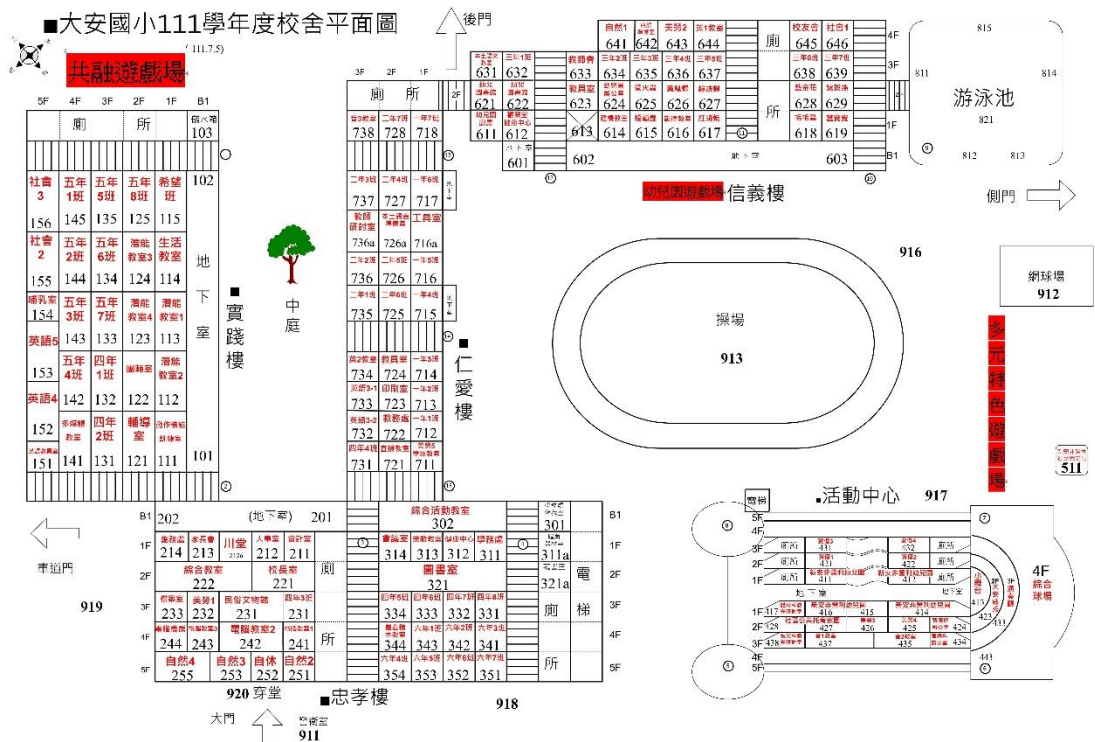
■大安國小111學年度校舍平面圖 (111.7.5)

共融遊戲場

後門

5F 4F 3F 2F 1F B1

廁 所

103

社會3 156
五年1班 145
五年5班 135
五年8班 125
希望班 115
102

社會2 155
五年2班 144
五年6班 134
潛能教室3 124
生活教室 114

哺乳室 154
五年3班 143
五年7班 133
潛能教室4 123
潛能教室1 113

英語5

153
五年4班 142
四年1班 132
圖輔室 122
潛能教室2 112

英語4

152
五年 141
四年2班 131
輔導室 121
111

151

101

地下室

■實踐樓

中庭

3F 2F 1F

廁 所

738 728 718

737 727 717

教師研討室 736a 726a 工具室 716a

736 726 716

735 725 715

734 教具室 724 714

733 印刷室 723 713

英語3-2 732 教務處 722 712

731 721 711

■仁愛樓

631 632 633 634 635 636 637
621 622 623 624 625 626 627
611 612 613 614 615 616 617
601 602

自然1 641 642 英語2 643 644
廁 所
校友會 645 社會1 646
638 639
628 629
618 619
603

4F 3F 2F 1F B1

游泳池 815 811 814 821 812 813

幼兒園遊戲場 信義樓

側門

916

網球場 912

操場 913

多元特色遊戲場

511

B1 202 (地下室) 201
綜合活動教室 302 301
1F 214 213 川堂 212 211 會議室 314 313 312 311 311a
2F 綜合教室 222 校長室 221 廁 圖書室 321 321a 電梯
3F 233 美勞1 232 231 231 334 333 332 331 廁
4F 244 243 電腦教室2 242 241 所 344 343 342 341 所
5F 自然4 255 自然3 253 自體 252 自然2 251 354 353 352 351

1F 2F 3F 4F 5F

車道門

919

920 穿堂

■忠孝樓

918

大門

警衛室 911

■活動中心 917

5F 4F 3F 2F 1F
431 432 421 422 411 412
地下室
417 416 415 414 428 427 426 425 424 438 437 435 434
413 423 433 443

4F 綜合球場